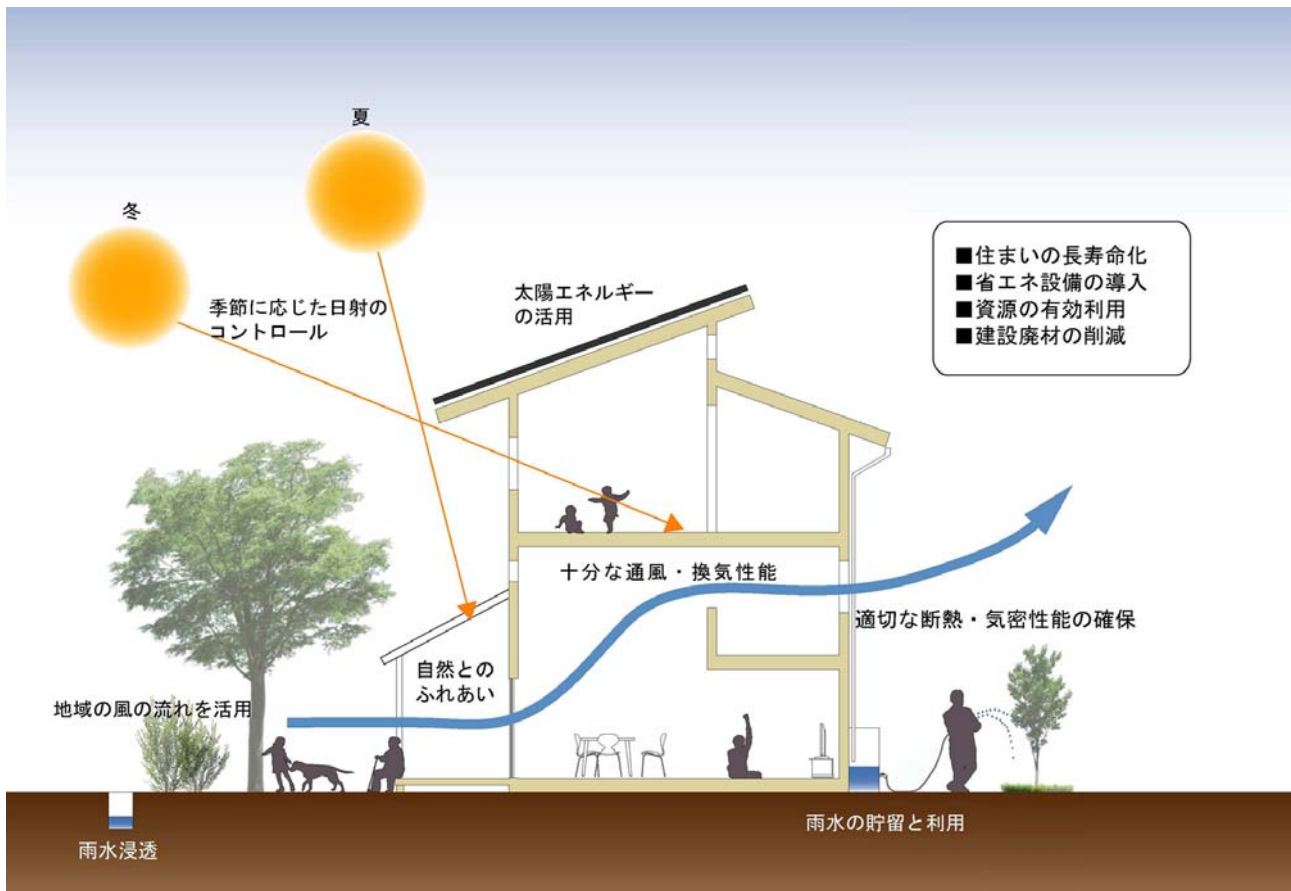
夏

冬

季節に応じた日射のコントロール

太陽エネルギーの活用

■住まいの長寿命化
■省エネ設備の導入
■資源の有効利用
■建設廃材の削減

十分な通風・換気性能

適切な断熱・気密性能の確保

自然とのふれあい

地域の風の流れを活用

雨水浸透

雨水の貯留と利用